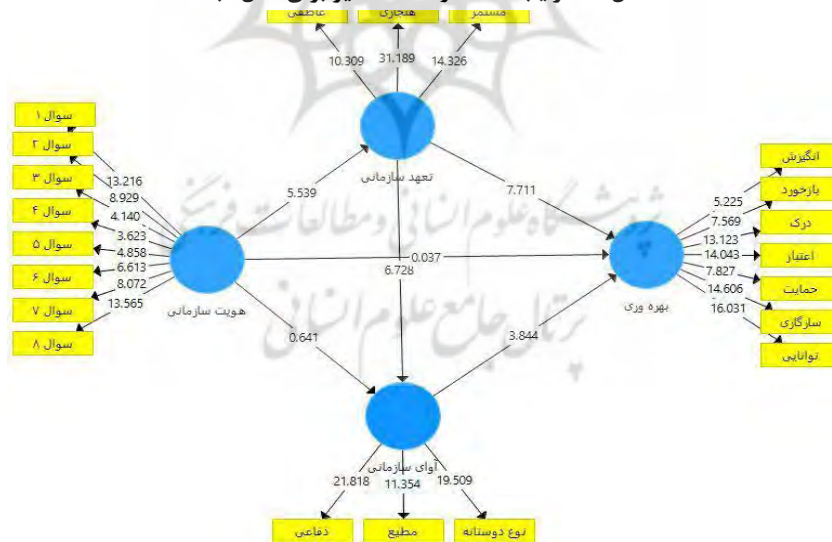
عاطفی
هنجاری
مستمر
10.309
31.189
14.326
تعهد سازمانی
سوال ۱
سوال ۲
سوال ۳
سوال ۴
سوال ۵
سوال ۶
سوال ۷
سوال ۸
13.216
8.929
4.140
3.623
4.858
6.613
8.072
13.565
هویت سازمانی
5.539
7.711
0.037
6.728
0.641
3.844
انگیزش
بازخورد
درک
اعتبار
حمایت
سازگاری
توانایی
5.225
7.569
13.123
14.043
7.827
14.606
16.031
بهره وری
آوای سازمانی
21.818
11.354
19.509
دفاعی
مطیع
نوع دوستانه